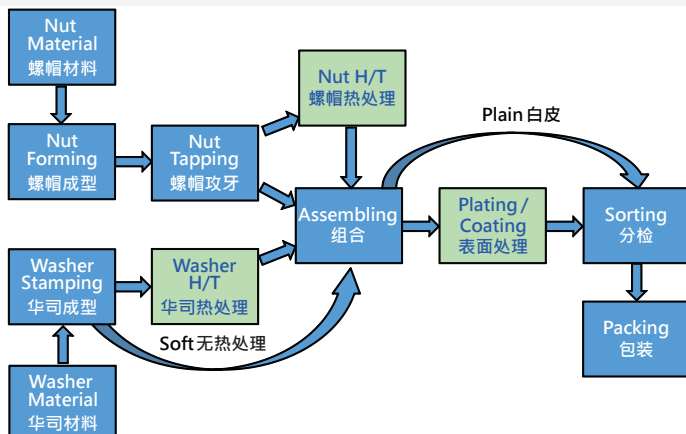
Nut Material
螺帽材料

Nut Forming
螺帽成型

Nut Tapping
螺帽攻牙

Nut H/T
螺帽热处理

Plain 白皮

Assembling
组合

Plating / Coating
表面处理

Sorting
分检

Packing
包装

Washer Stamping
华司成型

Washer H/T
华司热处理

Soft 无热处理

Washer Material
华司材料